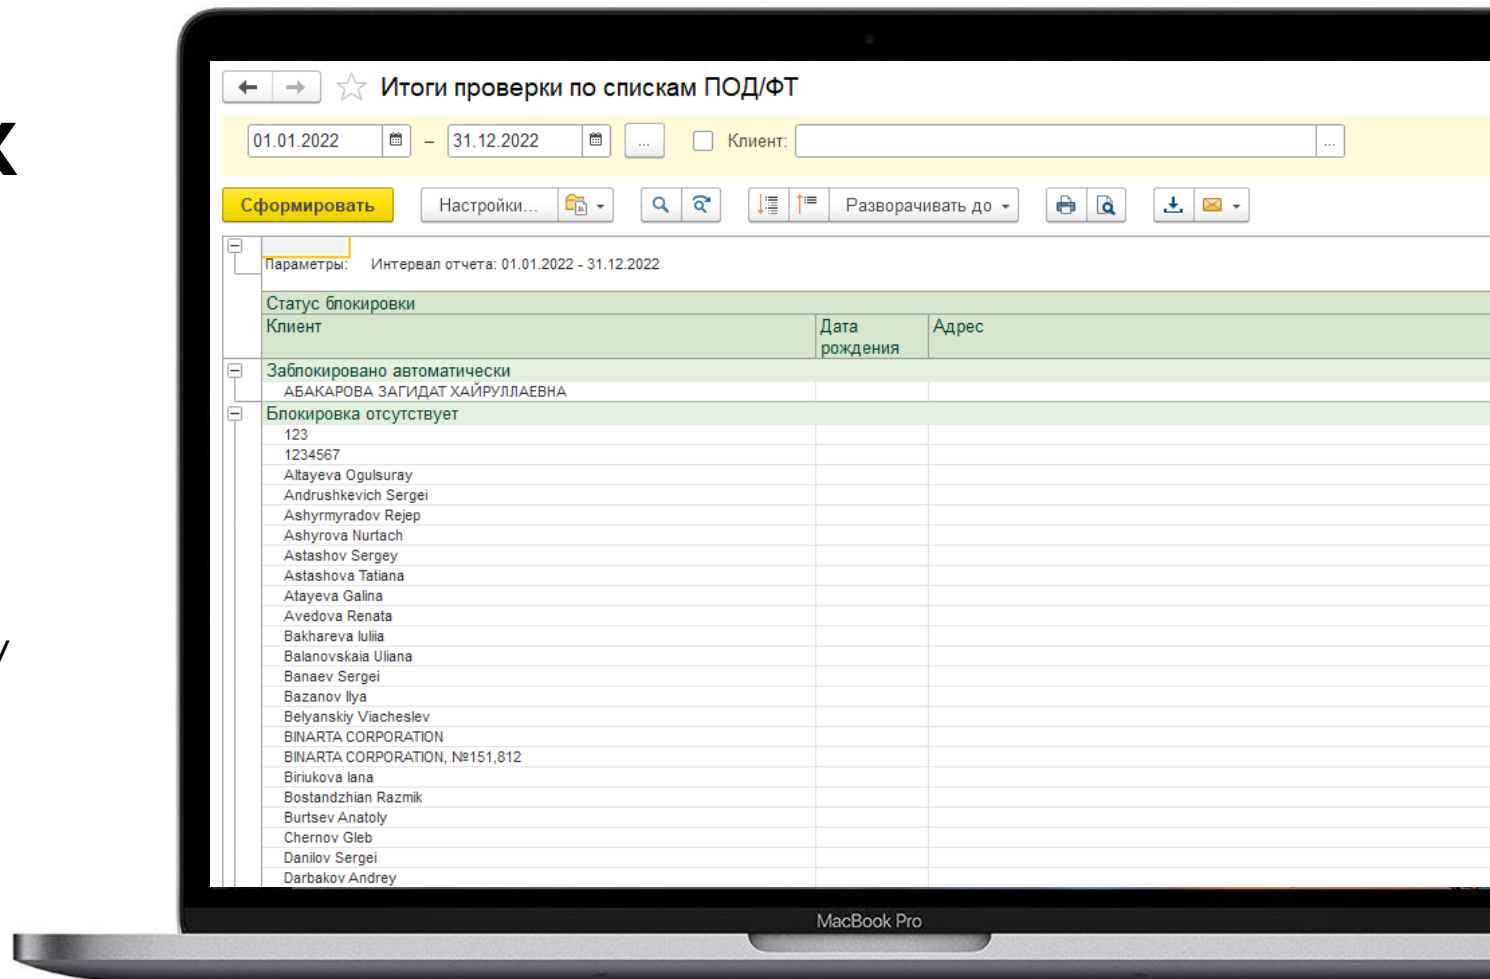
Итоги проверки по спискам ПОД/ФТ

01.01.2022 – 31.12.2022 ... Клиент: ...

Сформировать Настройки... Разворачивать до

Параметры: Интервал отчета: 01.01.2022 - 31.12.2022

| Статус блокировки | | |
|---|---|---|
| Клиент | Дата рождения | Адрес |
| Заблокировано автоматически | | |
| АБАКАРОВА ЗАГИДАТ ХАЙРУЛЛАЕВНА | | |
| Блокировка отсутствует | | |
| 123 | | |
| 1234567 | | |
| Altayeva Ogulsuray | | |
| Andrushkevich Sergei | | |
| Ashyrmyradov Rejep | | |
| Ashyrova Nurtach | | |
| Astashov Sergey | | |
| Astashova Tatiana | | |
| Atayeva Galina | | |
| Avedova Renata | | |
| Bakhareva Iuliia | | |
| Balanovskaia Uliana | | |
| Banaev Sergei | | |
| Bazanov Ilya | | |
| Belyanskiy Viacheslev | | |
| BINARTA CORPORATION | | |
| BINARTA CORPORATION, №151,812 | | |
| Biriukova Iana | | |
| Bostandzhian Razmik | | |
| Burtsev Anatoly | | |
| Chernov Gleb | | |
| Danilov Sergei | | |
| Darbakov Andrey | | |

MacBook Pro